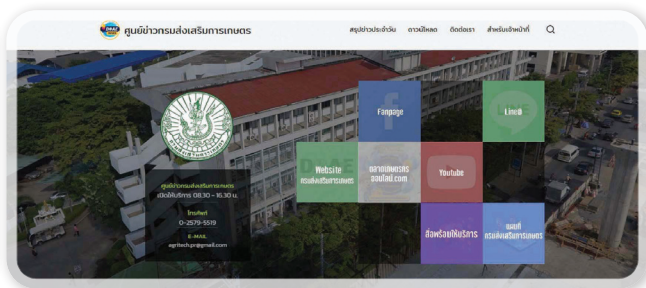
ศูนย์ข่าวกรมส่งเสริมการเกษตร

สรุปข่าวประจำวัน ดาวน์โหลด ติดต่อเรา สำหรับเจ้าหน้าที่

Fanpage

Line@

Website กรมส่งเสริมการเกษตร

ตลาดเกษตรกรออนไลน์.com

Youtube

ศูนย์ข่าวกรมส่งเสริมการเกษตร เปิดให้บริการ 08.30 – 16.30 น.

โทรศัพท์ 0-2579-5519

E-MAIL agritech.pr@gmail.com

สิ่งพร้อมให้บริการ

ผลงานกรมส่งเสริมการเกษตร